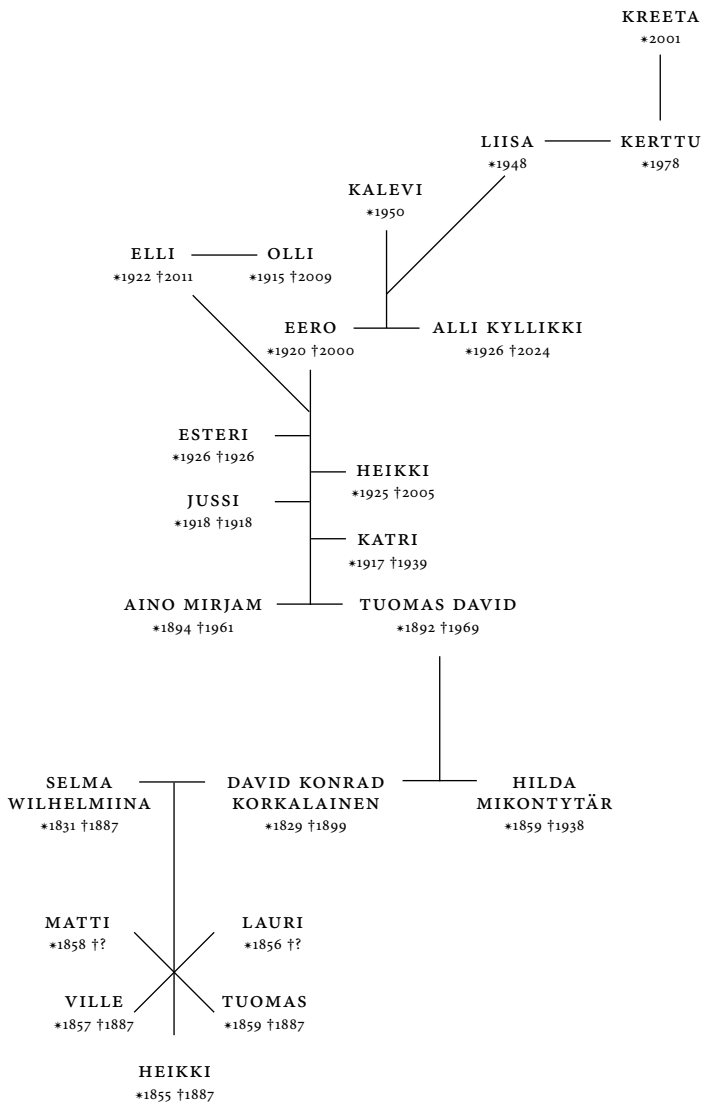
KREETA
∗2001

LIISA
∗1948

KERTTU
∗1978

KALEVI
∗1950

ELLI
∗1922 †2011

OLLI
∗1915 †2009

EERO
∗1920 †2000

ALLI KYLLIKKI
∗1926 †2024

ESTERI
∗1926 †1926

HEIKKI
∗1925 †2005

JUSSI
∗1918 †1918

KATRI
∗1917 †1939

AINO MIRJAM
∗1894 †1961

TUOMAS DAVID
∗1892 †1969

SELMA WILHELMIINA
∗1831 †1887

DAVID KONRAD KORKALAINEN
∗1829 †1899

HILDA MIKONTYTÄR
∗1859 †1938

MATTI
∗1858 †?

LAURI
∗1856 †?

VILLE
∗1857 †1887

TUOMAS
∗1859 †1887

HEIKKI
∗1855 †1887